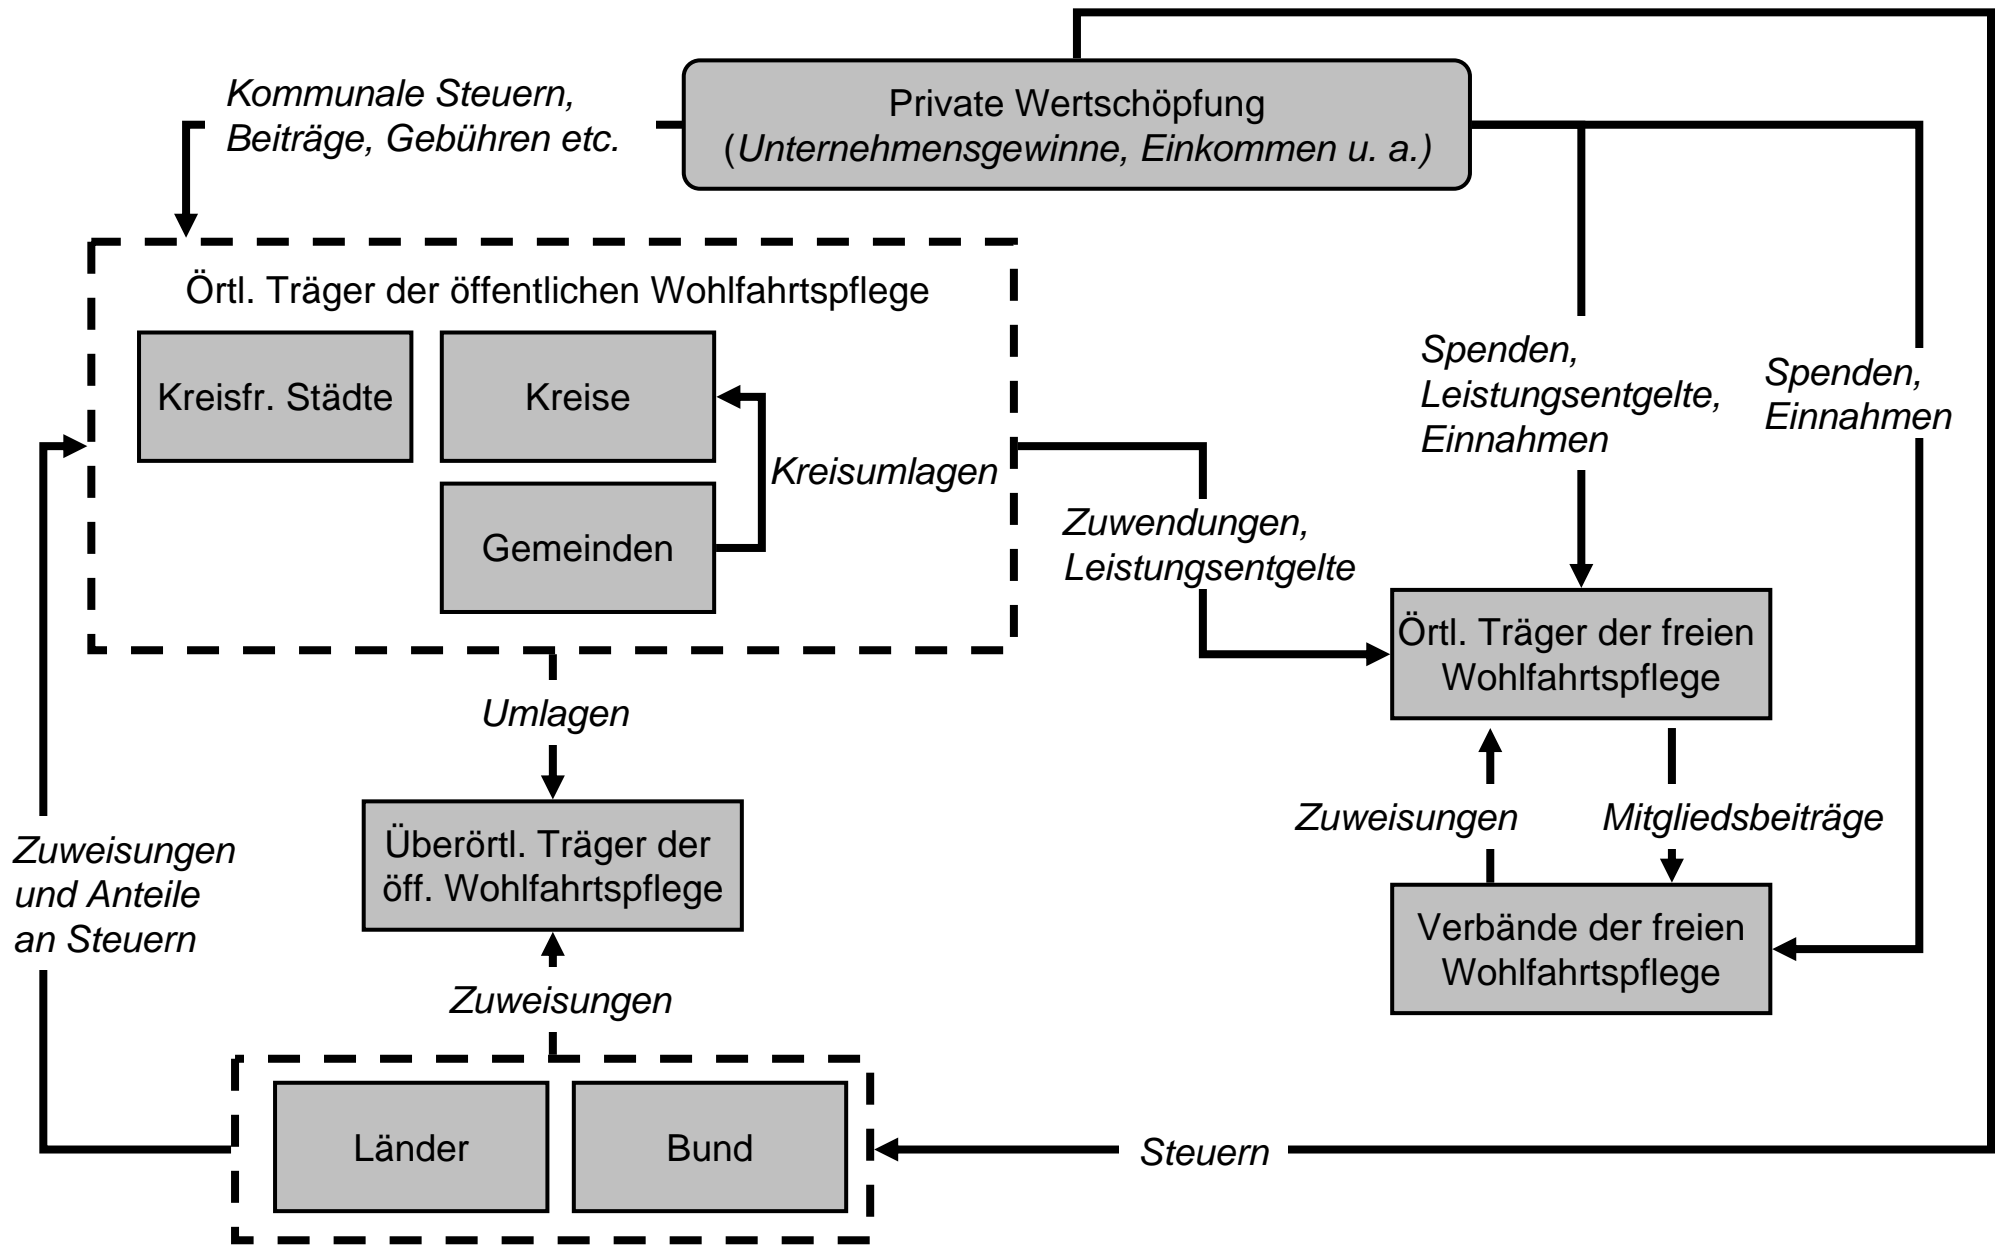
Kommunale Steuern, Beiträge, Gebühren etc.

Private Wertschöpfung
(Unternehmensgewinne, Einkommen u. a.)

Örtl. Träger der öffentlichen Wohlfahrtspflege

Kreisfr. Städte

Kreise

Kreisumlagen

Gemeinden

Spenden, Leistungsentgelte, Einnahmen

Spenden, Einnahmen

Zuwendungen, Leistungsentgelte

Örtl. Träger der freien Wohlfahrtspflege

Umlagen

Überörtl. Träger der öff. Wohlfahrtspflege

Zuweisungen

Mitgliedsbeiträge

Zuweisungen und Anteile an Steuern

Verbände der freien Wohlfahrtspflege

Zuweisungen

Länder

Bund

Steuern